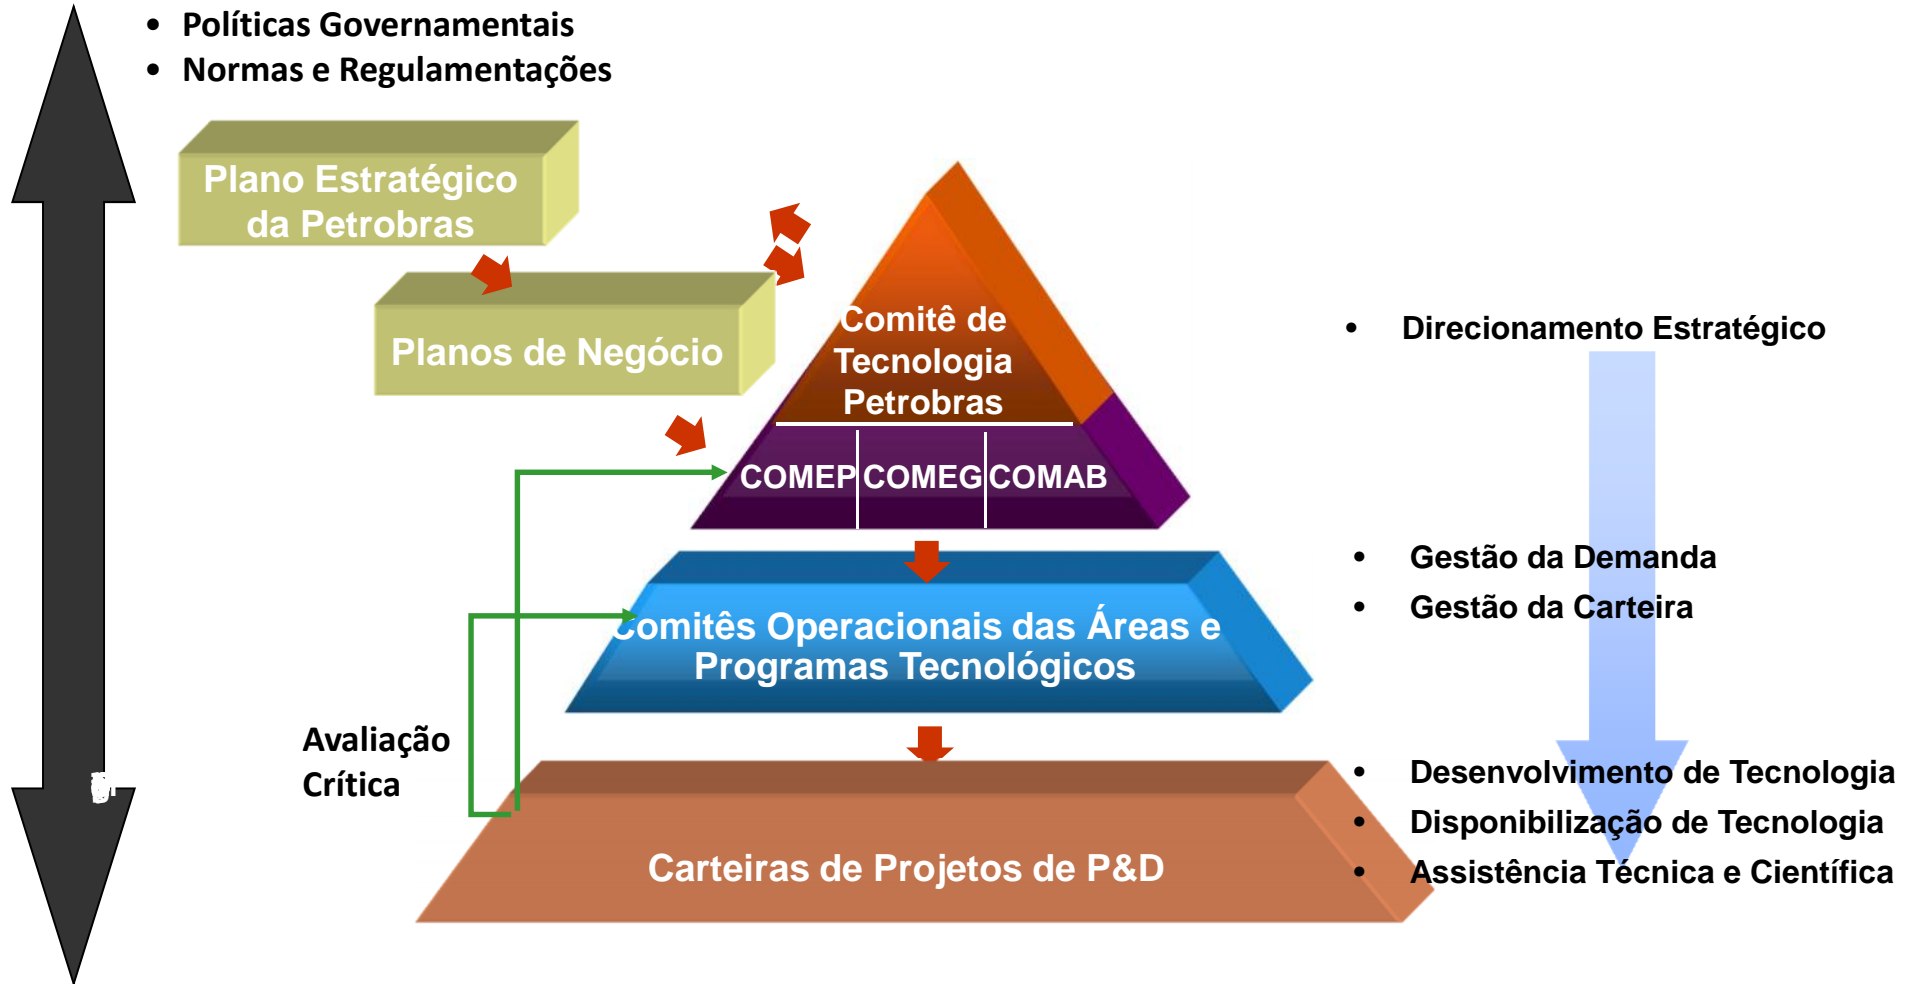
• Políticas Governamentais
• Normas e Regulamentações

Plano Estratégico da Petrobras

Planos de Negócio

Comitê de Tecnologia Petrobras

COMEP | COMEG | COMAB

Comitês Operacionais das Áreas e Programas Tecnológicos

Carteiras de Projetos de P&D

Avaliação Crítica

• Direcionamento Estratégico

• Gestão da Demanda
• Gestão da Carteira

• Desenvolvimento de Tecnologia
• Disponibilização de Tecnologia
• Assistência Técnica e Científica